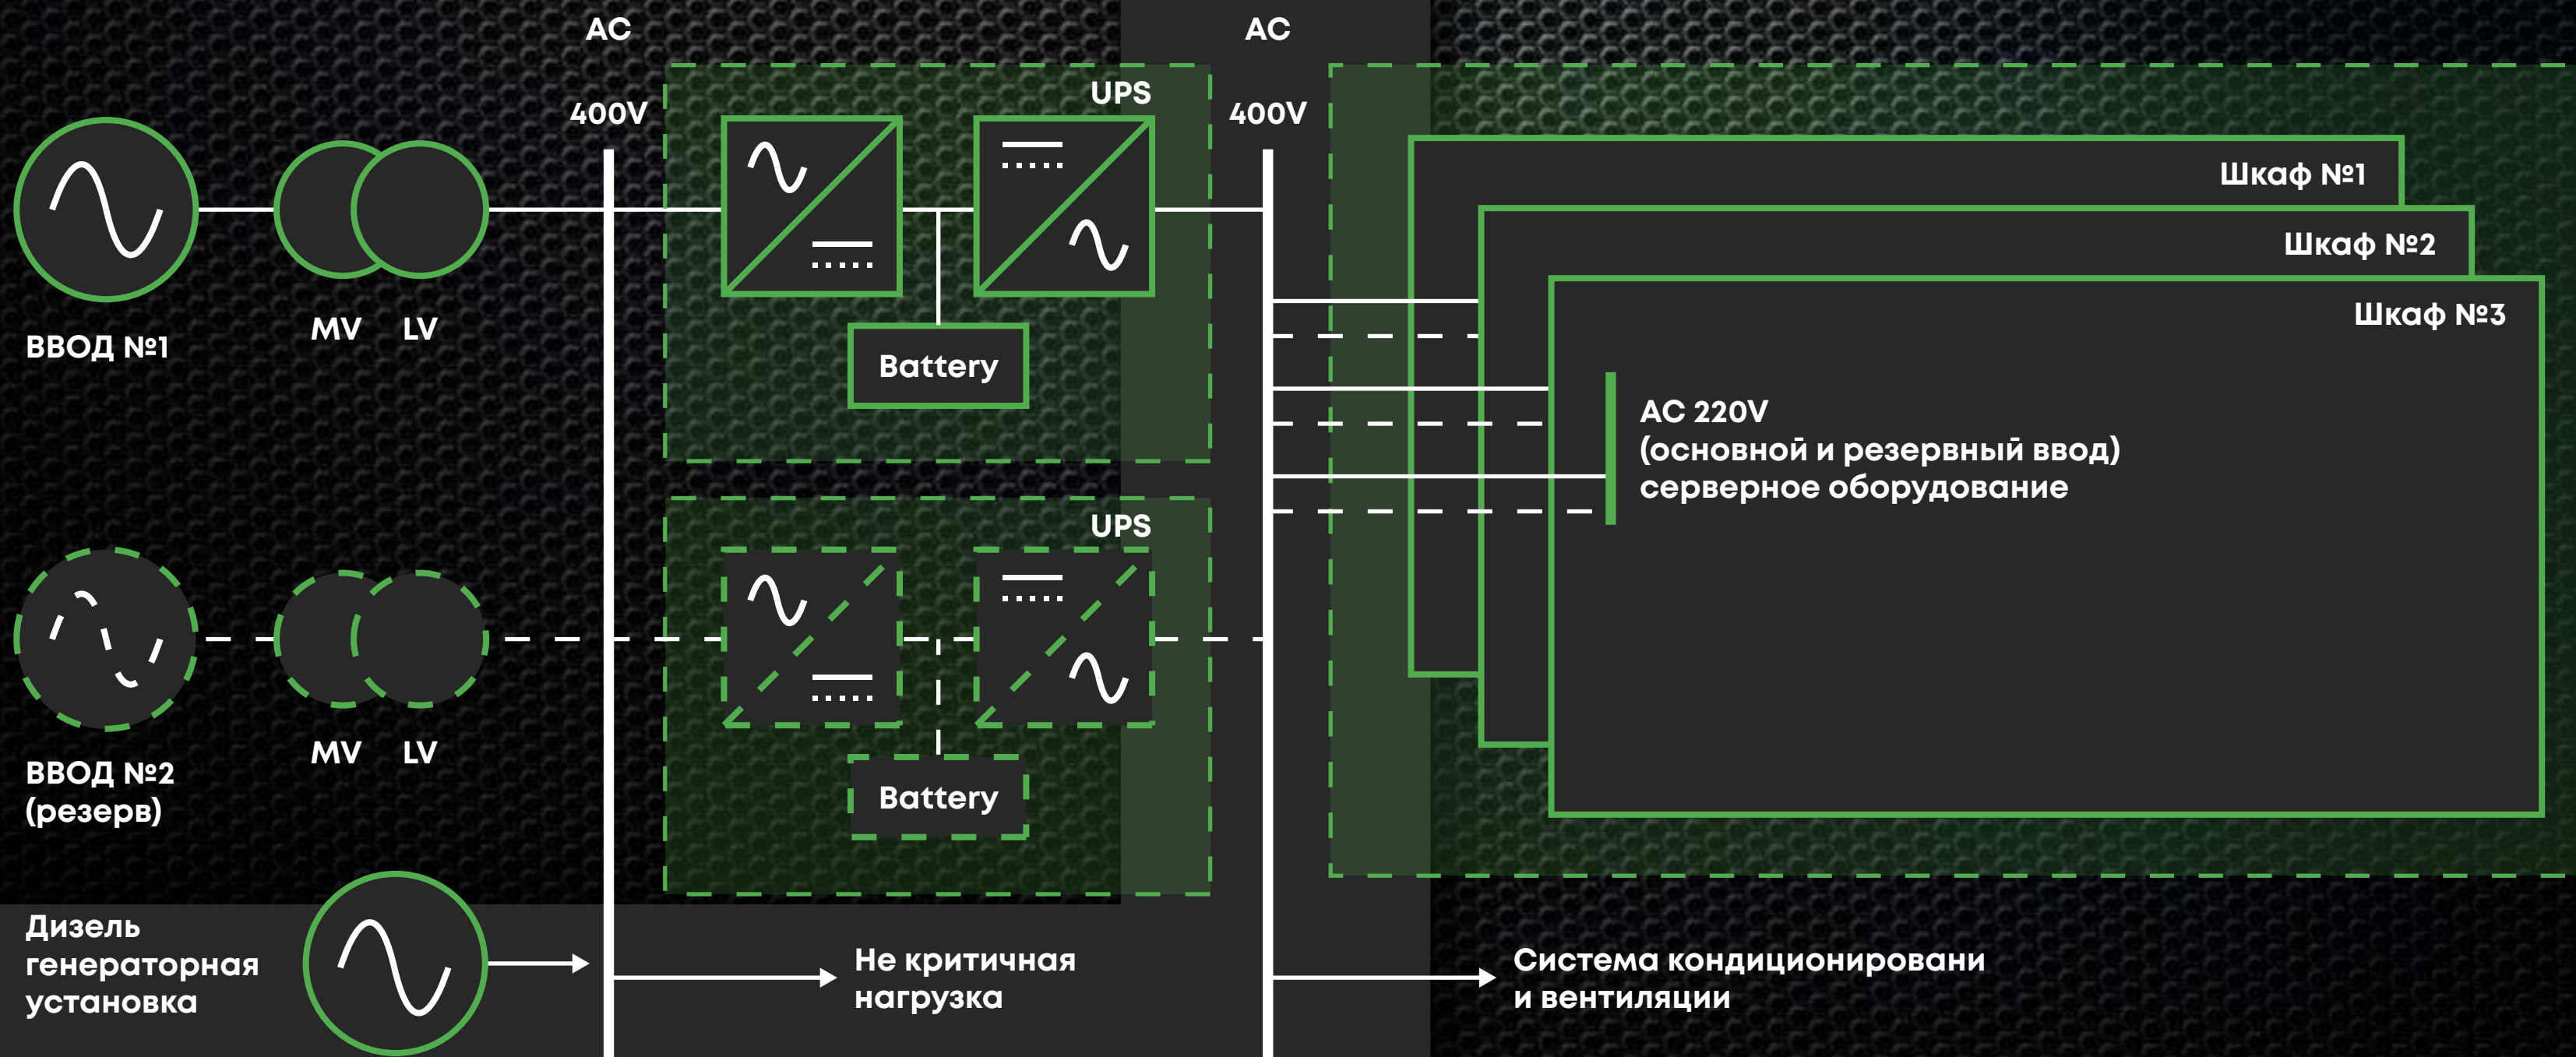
AC

400V

AC

400V

UPS

Battery

UPS

Battery

ВВОД №1

MV LV

ВВОД №2
(резерв)

MV LV

Шкаф №1

Шкаф №2

Шкаф №3

AC 220V
(основной и резервный ввод)
серверное оборудование

Дизель генераторная установка

Не критичная нагрузка

Система кондиционировани и вентиляции